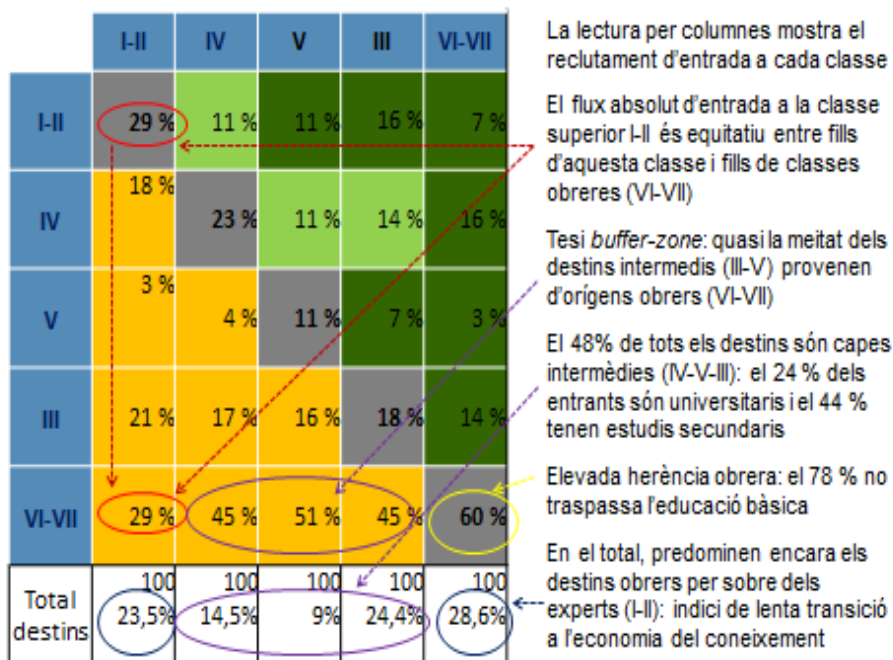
|  | I-II | IV | V | III | VI-VII |
|---|---|---|---|---|---|
| I-II | 29 % | 11 % | 11 % | 16 % | 7 % |
| IV | 18 % | 23 % | 11 % | 14 % | 16 % |
| V | 3 % | 4 % | 11 % | 7 % | 3 % |
| III | 21 % | 17 % | 16 % | 18 % | 14 % |
| VI-VII | 29 % | 45 % | 51 % | 45 % | 60 % |
| Total destins | 100 23,5% | 100 14,5% | 100 9% | 100 24,4% | 100 28,6% |

La lectura per columnes mostra el reclutament d'entrada a cada classe

El flux absolut d'entrada a la classe superior I-II és equitatiu entre fills d'aquesta classe i fills de classes obreres (VI-VII)

Tesi *buffer-zone*: quasi la meitat dels destins intermedis (III-V) provenen d'orígens obrers (VI-VII)

El 48% de tots els destins són capes intermèdies (IV-V-III): el 24 % dels entrants són universitaris i el 44 % tenen estudis secundaris

Elevada herència obrera: el 78 % no traspassa l'educació bàsica

En el total, predominen encara els destins obrers per sobre dels experts (I-II): indici de lenta transició a l'economia del coneixement